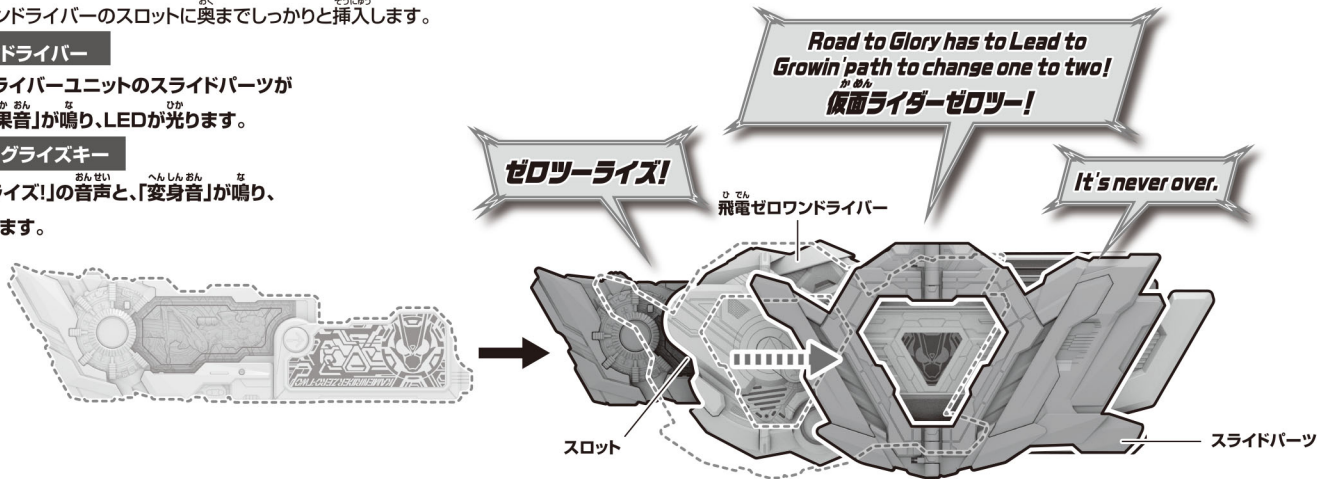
ンドライバーのスロットに奥までしっかりと挿入します。

ドライバー

ライバーユニットのスライドパーツが

果音」が鳴り、LEDが光ります。

グライズキー

ライズ!」の音声と、「変身音」が鳴り、

ます。

KAMENRIDERZERO-TWO

ゼロツーライズ!

Road to Glory has to Lead to Growin'path to change one to two! 仮面ライダーゼロツー!

It's never over.

飛電ゼロワンドライバー

スロット

スライドパーツ